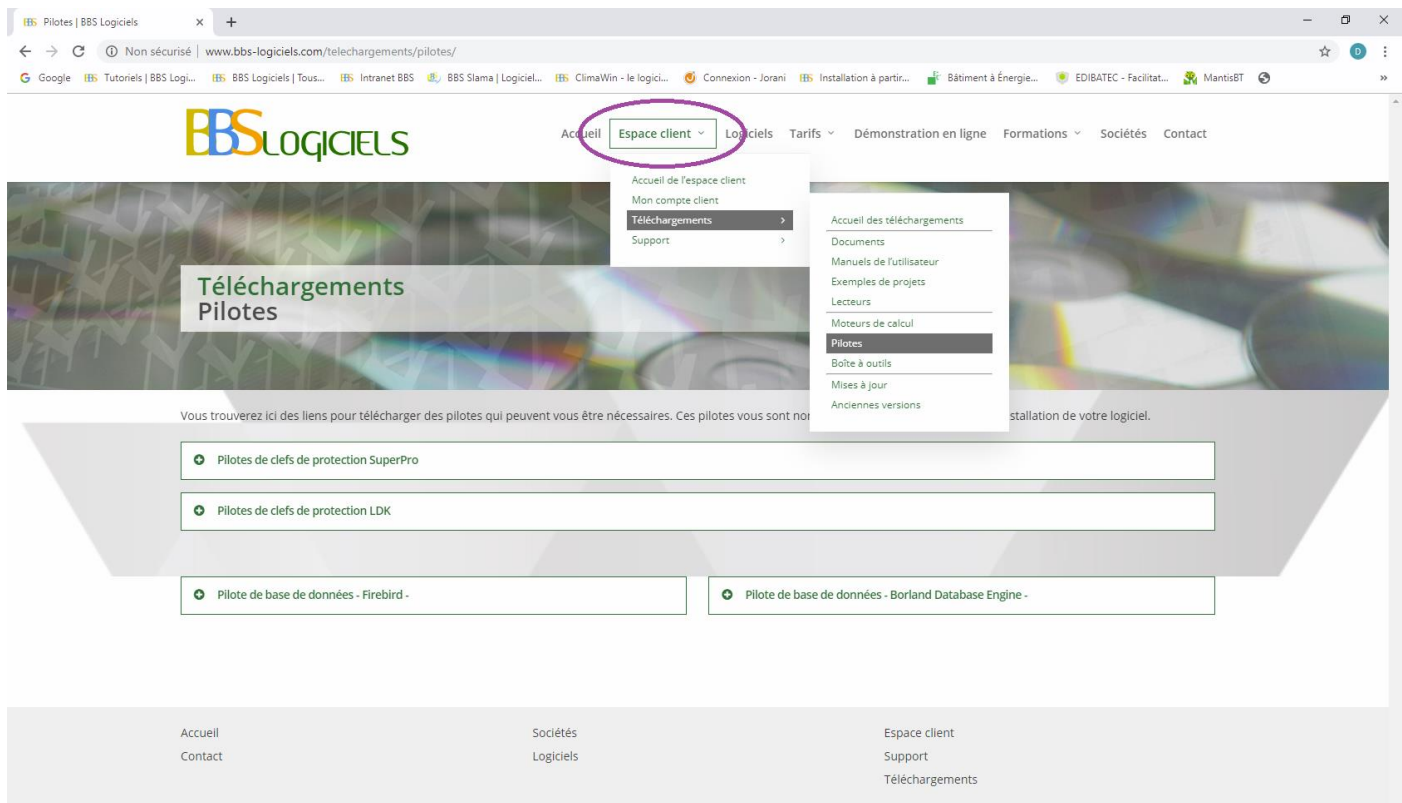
Pilotes | BBS Logiciels × +

Non sécurisé | www.bbs-logiciels.com/telechargements/pilotes/

Google Tutoriels | BBS Logi... BBS Logiciels | Tous... Intranet BBS BBS Slama | Logiciel... ClimaWin - le logici... Connexion - Jorani Installation à partir... Bâtiment à Énergie... EDIBATEC - Facilitat... MantisBT

BBS LOGICIELS

Accueil Espace client Logiciels Tarifs Démonstration en ligne Formations Sociétés Contact

Accueil de l'espace client
Mon compte client
Téléchargements
Support

Accueil des téléchargements
Documents
Manuels de l'utilisateur
Exemples de projets
Lecteurs
Moteurs de calcul
Pilotes
Boîte à outils
Mises à jour
Anciennes versions

Téléchargements
Pilotes

Vous trouverez ici des liens pour télécharger des pilotes qui peuvent vous être nécessaires. Ces pilotes vous sont no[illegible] stallation de votre logiciel.

Pilotes de clefs de protection SuperPro

Pilotes de clefs de protection LDK

Pilote de base de données - Firebird -

Pilote de base de données - Borland Database Engine -

Accueil
Contact

Sociétés
Logiciels

Espace client
Support
Téléchargements